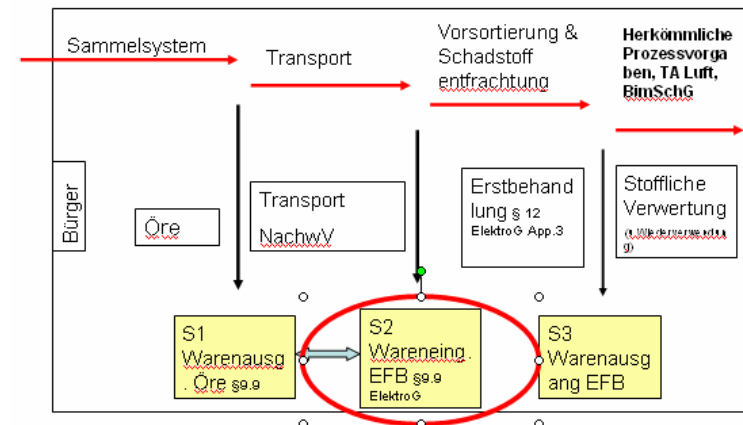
Sammelsystem

Transport

Vorsortierung & Schadstoff entfrachtung

Herkömmliche Prozessvorgaben, TA Luft, BimSchG

Bürger

Öre

Transport NachwV

Erstbehandlung § 12 ElektroG App.3

Stoffliche Verwertung

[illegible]

S1 Warenausg . Öre §9.9

S2 Wareneing . EFB §9.9 ElektroG

S3 Warenausgang EFB